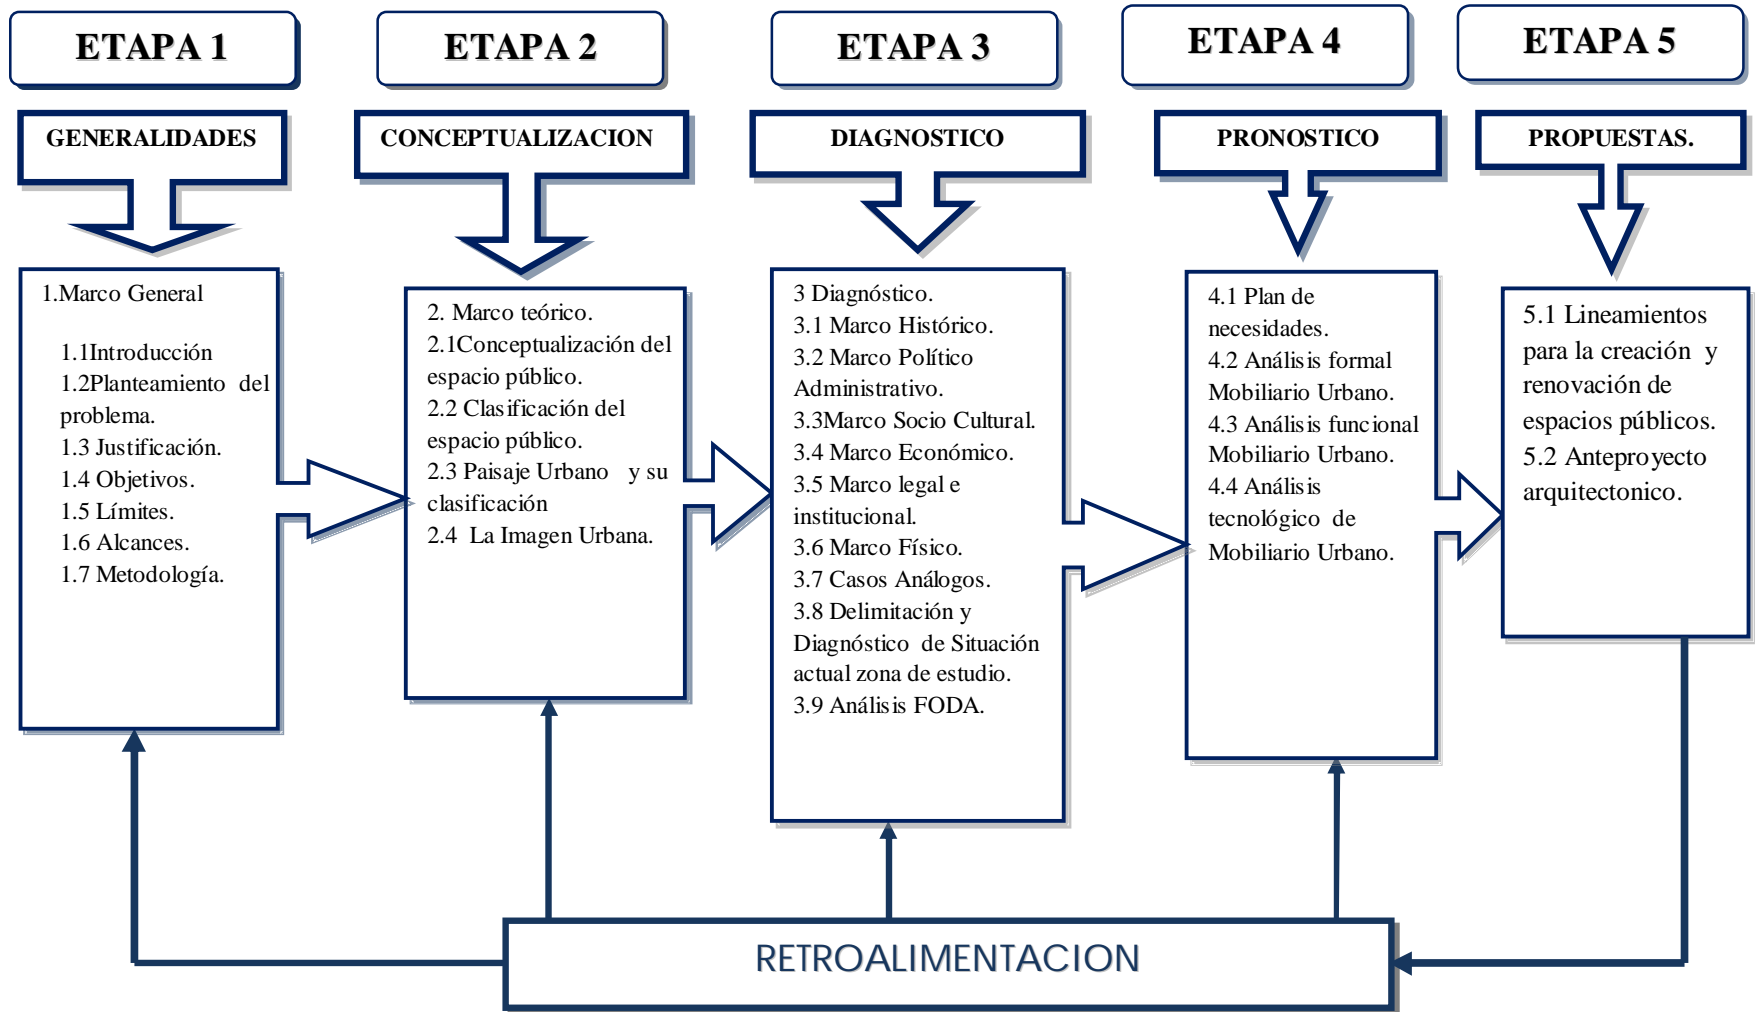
ETAPA 1

GENERALIDADES

1.Marco General

1.1Introducción
1.2Planteamiento del problema.
1.3 Justificación.
1.4 Objetivos.
1.5 Límites.
1.6 Alcances.
1.7 Metodología.

ETAPA 2

CONCEPTUALIZACION

2. Marco teórico.
2.1Conceptualización del espacio público.
2.2 Clasificación del espacio público.
2.3 Paisaje Urbano y su clasificación
2.4 La Imagen Urbana.

ETAPA 3

DIAGNOSTICO

3 Diagnóstico.
3.1 Marco Histórico.
3.2 Marco Político Administrativo.
3.3Marco Socio Cultural.
3.4 Marco Económico.
3.5 Marco legal e institucional.
3.6 Marco Físico.
3.7 Casos Análogos.
3.8 Delimitación y Diagnóstico de Situación actual zona de estudio.
3.9 Análisis FODA.

ETAPA 4

PRONOSTICO

4.1 Plan de necesidades.
4.2 Análisis formal Mobiliario Urbano.
4.3 Análisis funcional Mobiliario Urbano.
4.4 Análisis tecnológico de Mobiliario Urbano.

ETAPA 5

PROPUESTAS.

5.1 Lineamientos para la creación y renovación de espacios públicos.
5.2 Anteproyecto arquitectonico.

RETROALIMENTACION